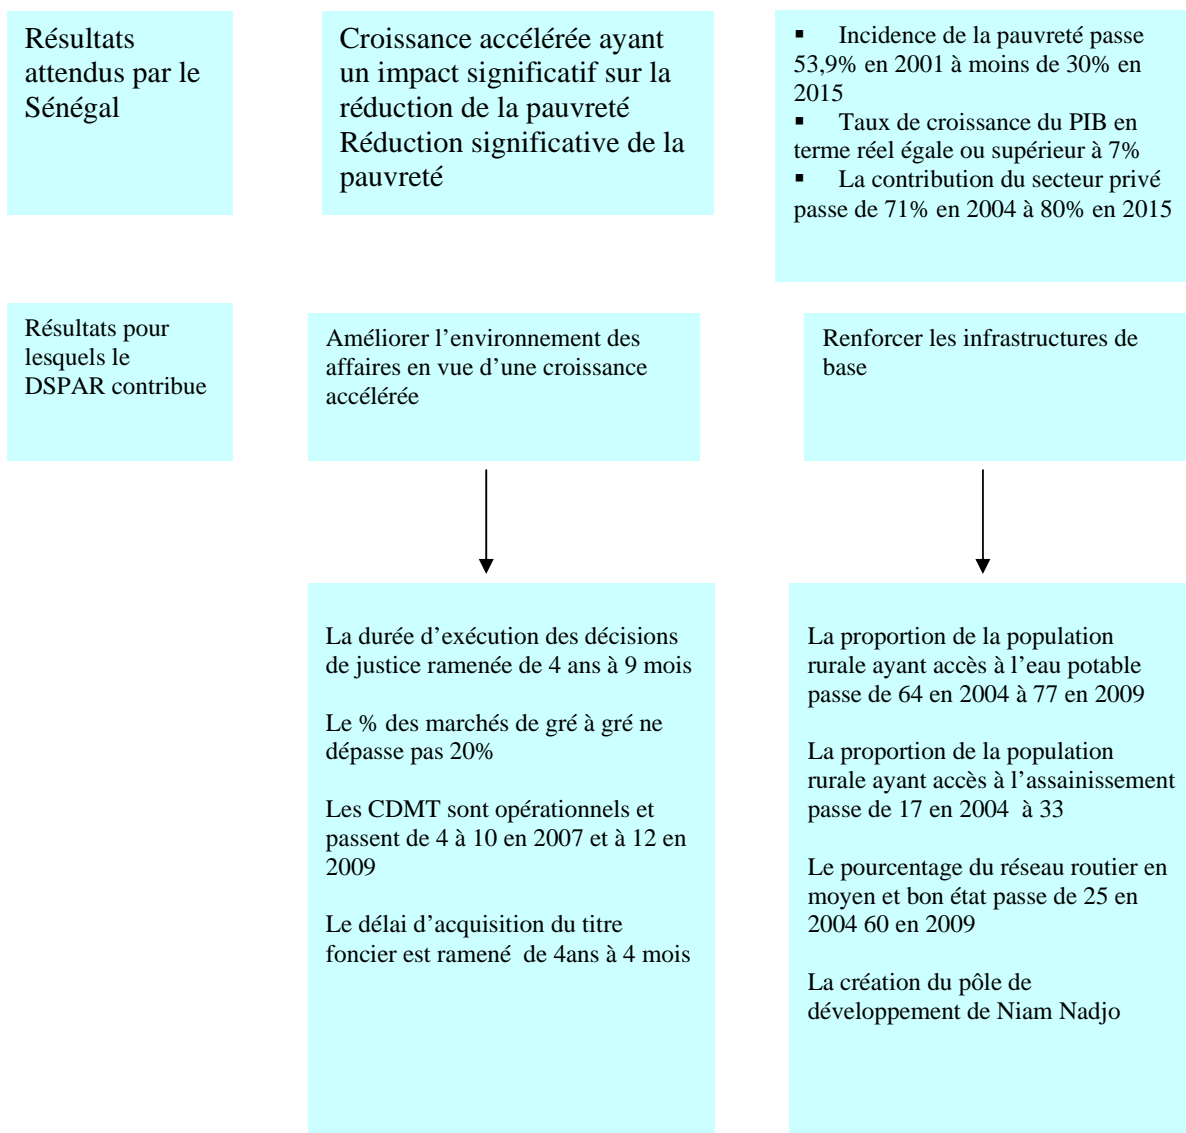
Résultats attendus par le Sénégal

Croissance accélérée ayant un impact significatif sur la réduction de la pauvreté
Réduction significative de la pauvreté

▪ Incidence de la pauvreté passe 53,9% en 2001 à moins de 30% en 2015
▪ Taux de croissance du PIB en terme réel égale ou supérieur à 7%
▪ La contribution du secteur privé passe de 71% en 2004 à 80% en 2015

Résultats pour lesquels le DSPAR contribue

Améliorer l’environnement des affaires en vue d’une croissance accélérée

Renforcer les infrastructures de base

La durée d’exécution des décisions de justice ramenée de 4 ans à 9 mois

Le % des marchés de gré à gré ne dépasse pas 20%

Les CDMT sont opérationnels et passent de 4 à 10 en 2007 et à 12 en 2009

Le délai d’acquisition du titre foncier est ramené de 4ans à 4 mois

La proportion de la population rurale ayant accès à l’eau potable passe de 64 en 2004 à 77 en 2009

La proportion de la population rurale ayant accès à l’assainissement passe de 17 en 2004 à 33

Le pourcentage du réseau routier en moyen et bon état passe de 25 en 2004 60 en 2009

La création du pôle de développement de Niam Nadjo